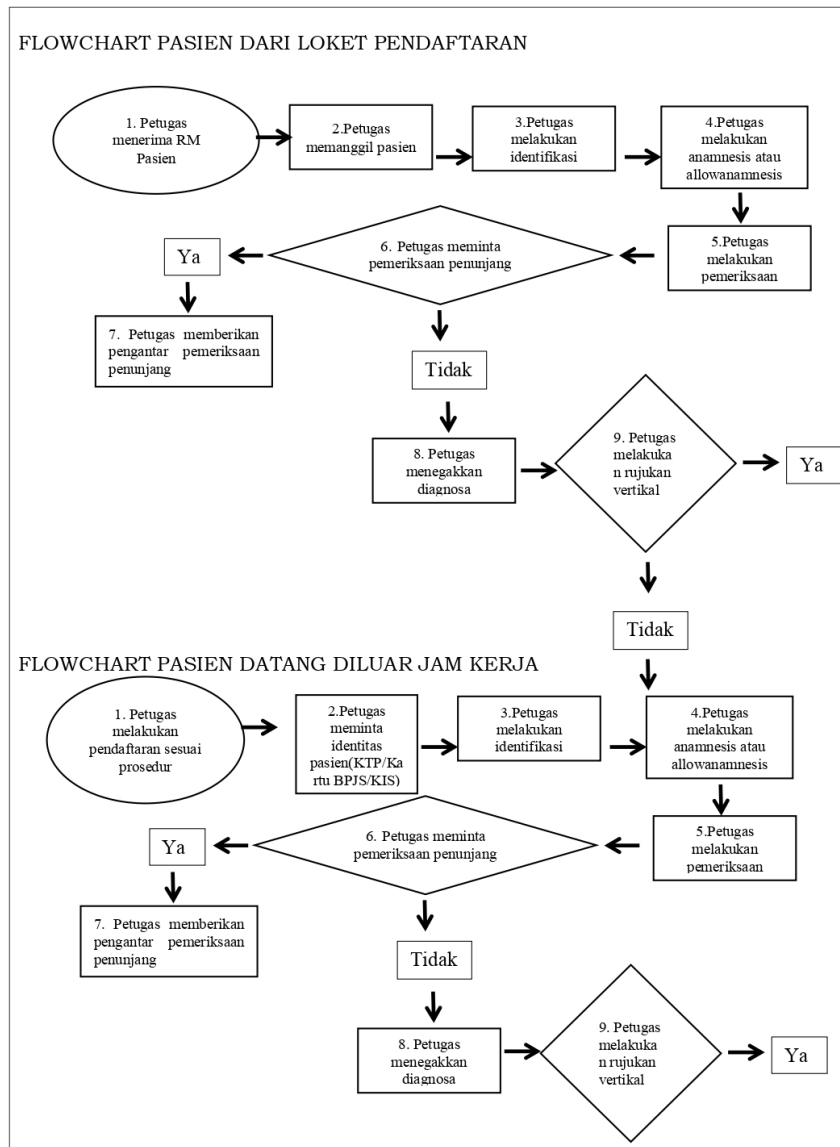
FLOWCHART PASIEN DARI LOKET PENDAFTARAN

1. Petugas menerima RM Pasien

2.Petugas memanggil pasien

3.Petugas melakukan identifikasi

4.Petugas melakukan anamnesis atau allowanamnesis

5.Petugas melakukan pemeriksaan

6. Petugas meminta pemeriksaan penunjang

Ya

7. Petugas memberikan pengantar pemeriksaan penunjang

Tidak

8. Petugas menegakkan diagnosa

9. Petugas melakukan rujukan vertikal

Ya

Tidak

FLOWCHART PASIEN DATANG DILUAR JAM KERJA

1. Petugas melakukan pendaftaran sesuai prosedur

2.Petugas meminta identitas pasien(KTP/Kartu BPJS/KIS)

3.Petugas melakukan identifikasi

4.Petugas melakukan anamnesis atau allowanamnesis

5.Petugas melakukan pemeriksaan

6. Petugas meminta pemeriksaan penunjang

Ya

7. Petugas memberikan pengantar pemeriksaan penunjang

Tidak

8. Petugas menegakkan diagnosa

9. Petugas melakukan rujukan vertikal

Ya